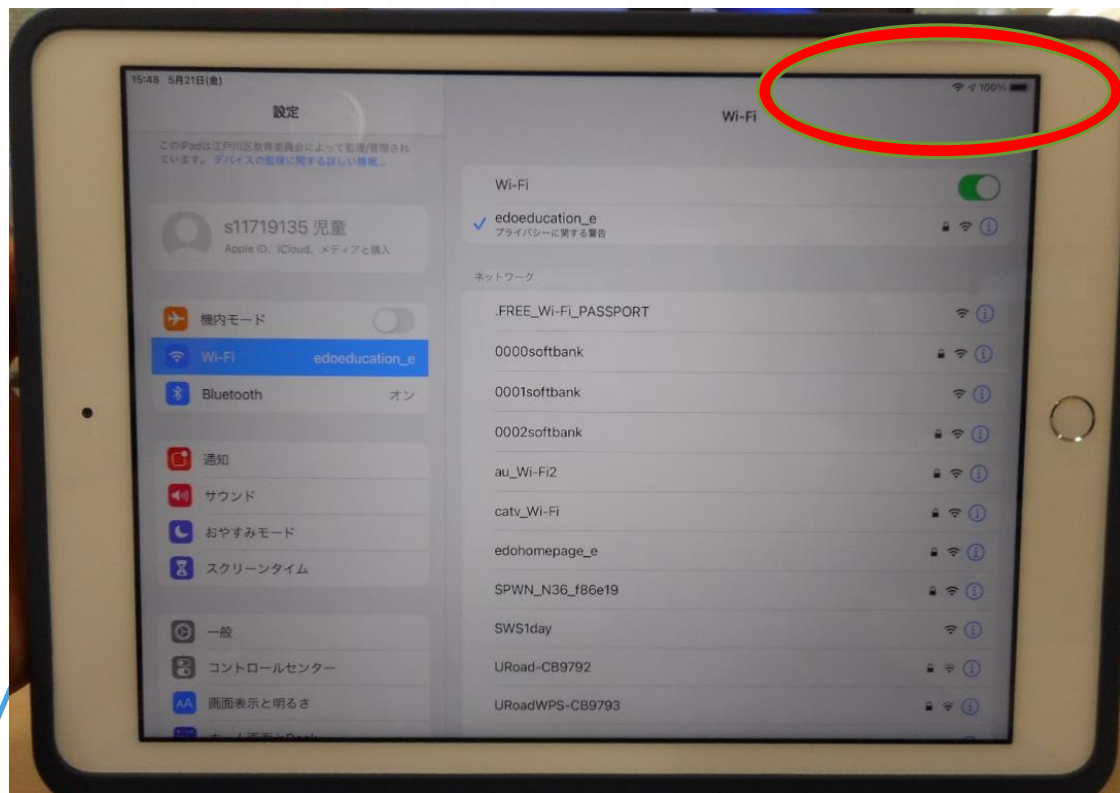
15:48 5月21日(金)

100%

設定

このiPadは江戸川区教育委員会によって監視/管理されています。デバイスの監視に関する詳しい情報...

s11719135 児童
Apple ID、iCloud、メディアと購入

機内モード
Wi-Fi edoeducation_e
Bluetooth オン

通知
サウンド
おやすみモード
スクリーンタイム

一般
コントロールセンター
画面表示と明るさ
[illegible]

Wi-Fi

Wi-Fi
edoeducation_e
プライバシーに関する警告

ネットワーク

.FREE_Wi-Fi_PASSPORT
0000softbank
0001softbank
0002softbank
au_Wi-Fi2
catv_Wi-Fi
edohomepage_e
SPWN_N36_f86e19
SWS1day
URoad-CB9792
URoadWPS-CB9793